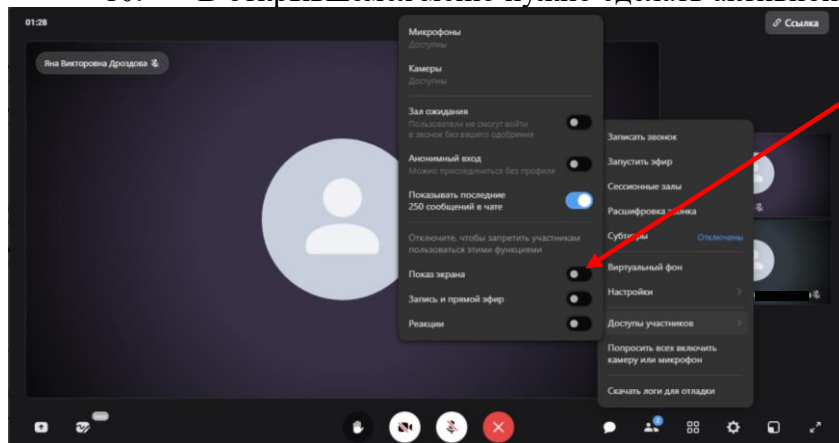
10. В открывшемся меню нужно сделать активным

01:28

Ссылка

Яна Викторовна Дроздова

Микрофоны
Доступны

Камеры
Доступны

Зал ожидания
Пользователи не смогут войти в звонок без вашего одобрения

Анонимный вход
Можно присоединиться без профиля

Показывать последние 250 сообщений в чате

Отключите, чтобы запретить участникам пользоваться этими функциями

Показ экрана

Запись и прямой эфир

Реакции

Записать звонок

Запустить эфир

Сессионные залы

Расшифровка звонка

Субтитры Отключены

Виртуальный фон

Настройки

Доступы участников

Попросить всех включить камеру или микрофон

Скачать логи для отладки